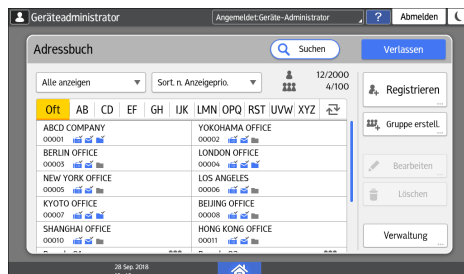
Geräteadministrator
Angemeldet:Geräte-Administrator
?
Abmelden

Adressbuch
Suchen
Verlassen

Alle anzeigen
Sort. n. Anzeigeprio.
12/2000
4/100
Registrieren
Gruppe erstell.

Oft
AB
CD
EF
GH
IJK
LMN
OPQ
RST
UVW
XYZ

ABCD COMPANY
00001
YOKOHAMA OFFICE
00002
BERLIN OFFICE
00003
LONDON OFFICE
00004
NEW YORK OFFICE
00005
LOS ANGELES
00006
KYOTO OFFICE
00007
BEIJING OFFICE
00008
SHANGHAI OFFICE
00010
HONG KONG OFFICE
00011

Bearbeiten
Löschen
Verwaltung

28 Sep. 2018